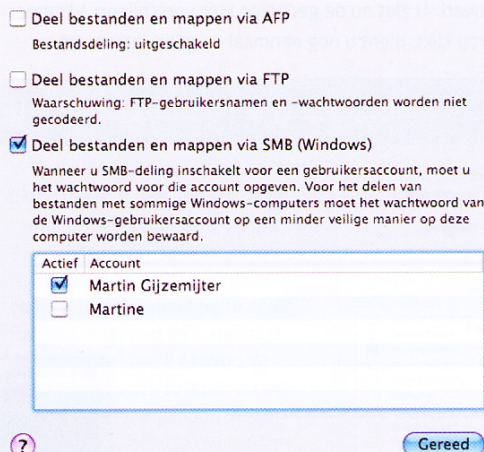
Deel bestanden en mappen via AFP

Bestandsdeling: uitgeschakeld

Deel bestanden en mappen via FTP

Waarschuwing: FTP-gebruikersnamen en -wachtwoorden worden niet gecodeerd.

Deel bestanden en mappen via SMB (Windows)

Wanneer u SMB-deling inschakelt voor een gebruikersaccount, moet u het wachtwoord voor die account opgeven. Voor het delen van bestanden met sommige Windows-computers moet het wachtwoord van de Windows-gebruikersaccount op een minder veilige manier op deze computer worden bewaard.

| Actief | Account |
|---|---|
| ☑ | Martin Gijzemijter |
| ☐ | Martine |

?

Gereed